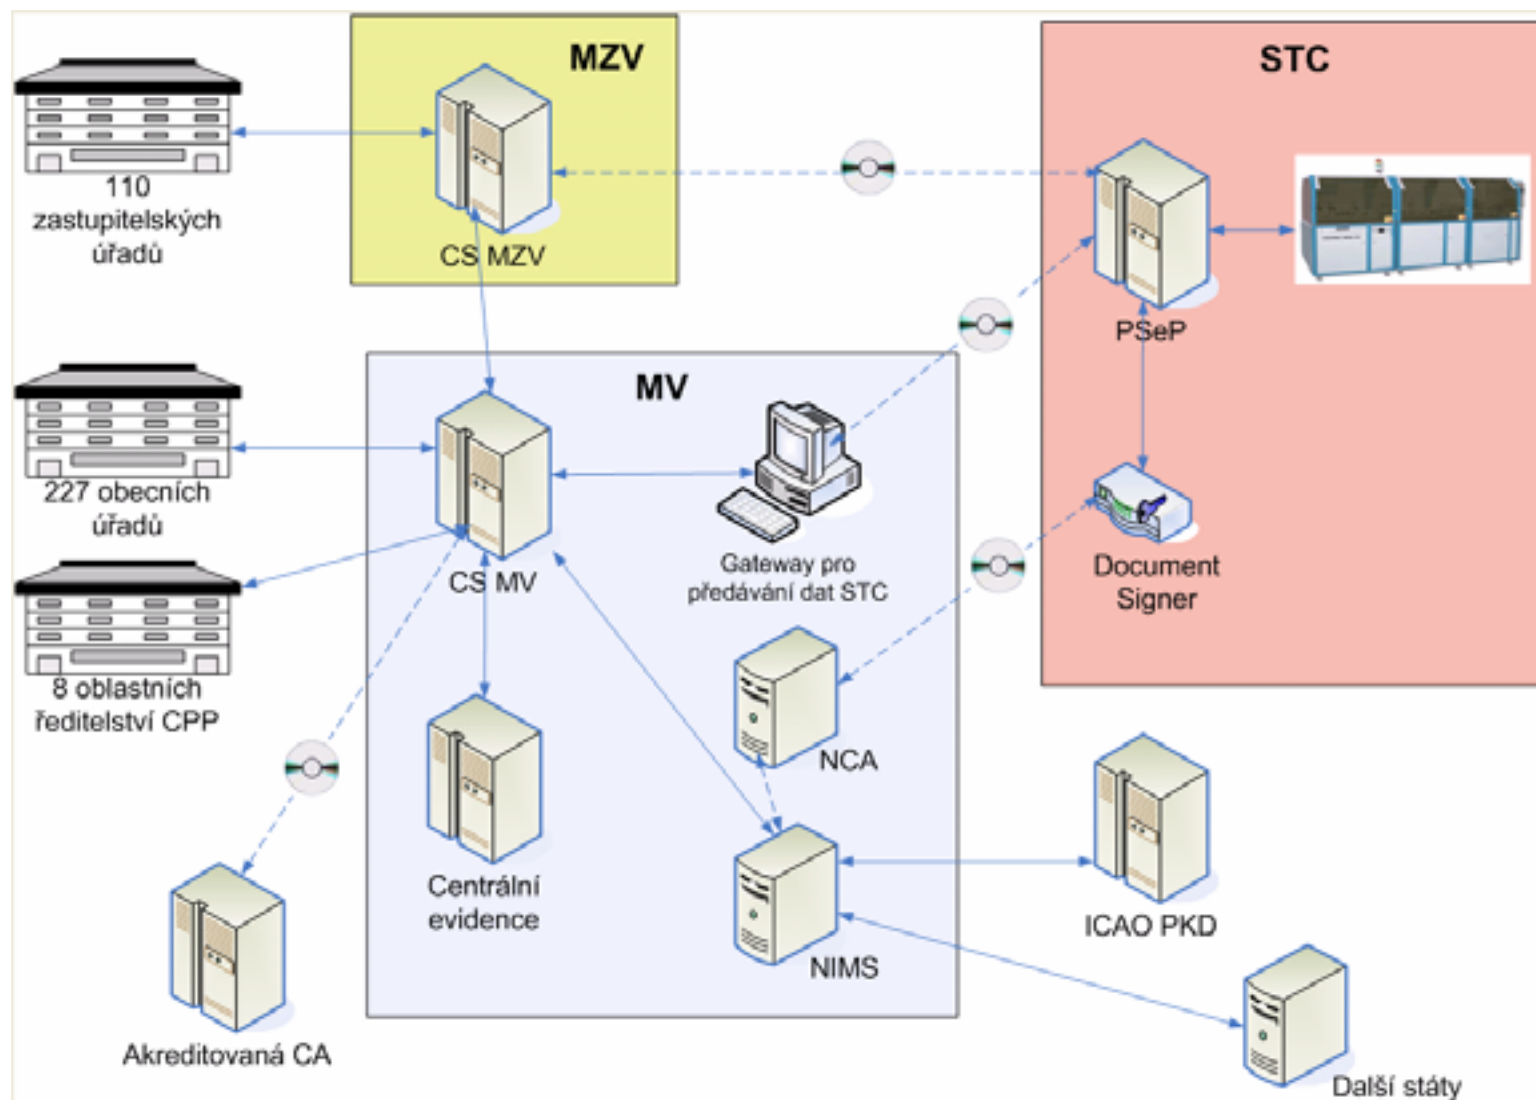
MZV

STC

110 zastupitelských úřadů

CS MZV

PSeP

MV

227 obecních úřadů

CS MV

Gateway pro předávání dat STC

Document Signer

8 oblastních ředitelství CPP

NCA

Centrální evidence

NIMS

ICAO PKD

Akreditovaná CA

Další státy